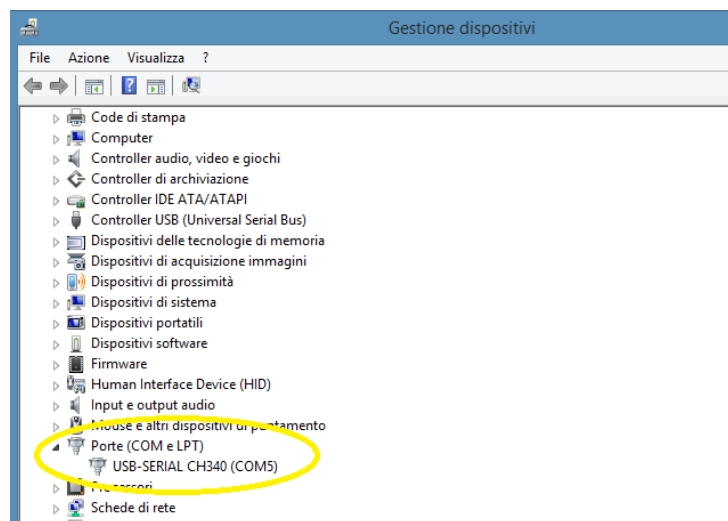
Gestione dispositivi

File Azione Visualizza ?

Code di stampa
Computer
Controller audio, video e giochi
Controller di archiviazione
Controller IDE ATA/ATAPI
Controller USB (Universal Serial Bus)
Dispositivi delle tecnologie di memoria
Dispositivi di acquisizione immagini
Dispositivi di prossimità
Dispositivi di sistema
Dispositivi portatili
Dispositivi software
Firmware
Human Interface Device (HID)
Input e output audio
Mouse e altri dispositivi di puntamento
Porte (COM e LPT)
USB-SERIAL CH340 (COM5)
Processori
Schede di rete